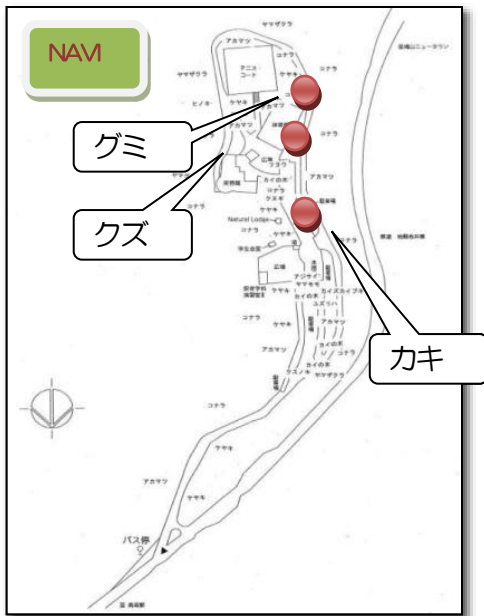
NAVI

ヤマザクラ
アカマツ
コナラ
ヤマザクラ
アニエ コート
ケヤキ
ヒノキ
ケヤキ
コナラ
コナラ
カイの木
アカマツ
クヌギ
Natural Lodge
ケヤキ
ケヤキ
コナラ
アカマツ
カイの木
コナラ
ケヤキ
アカマツ
クヌギ
ヤマザクラ
コナラ
ケヤキ
アカマツ
ケヤキ
パス停

グミ
クズ
カキ